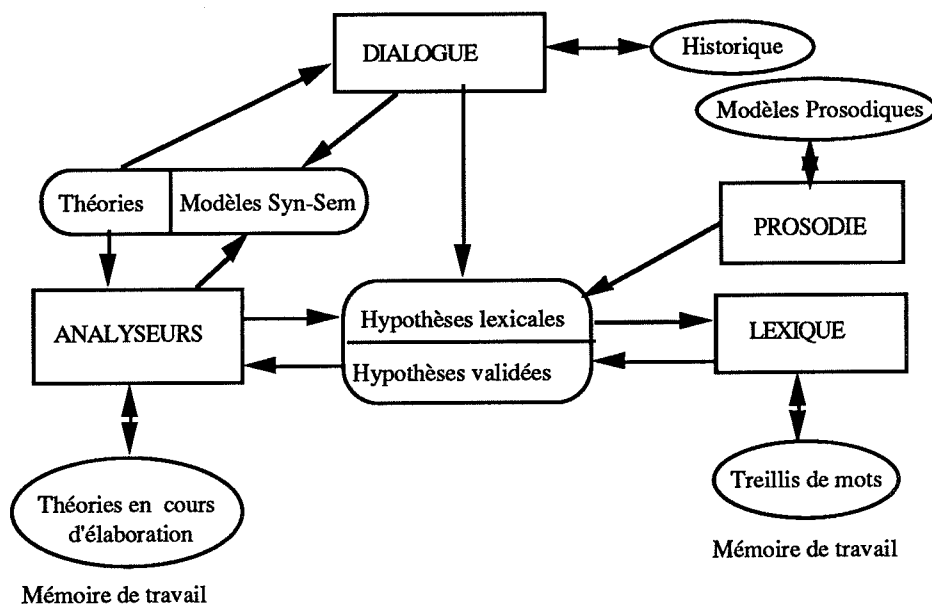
DIALOGUE

Historique

Modèles Prosodiques

Théories

Modèles Syn-Sem

PROSODIE

ANALYSEURS

Hypothèses lexicales

Hypothèses validées

LEXIQUE

Théories en cours d'élaboration

Treillis de mots

Mémoire de travail

Mémoire de travail